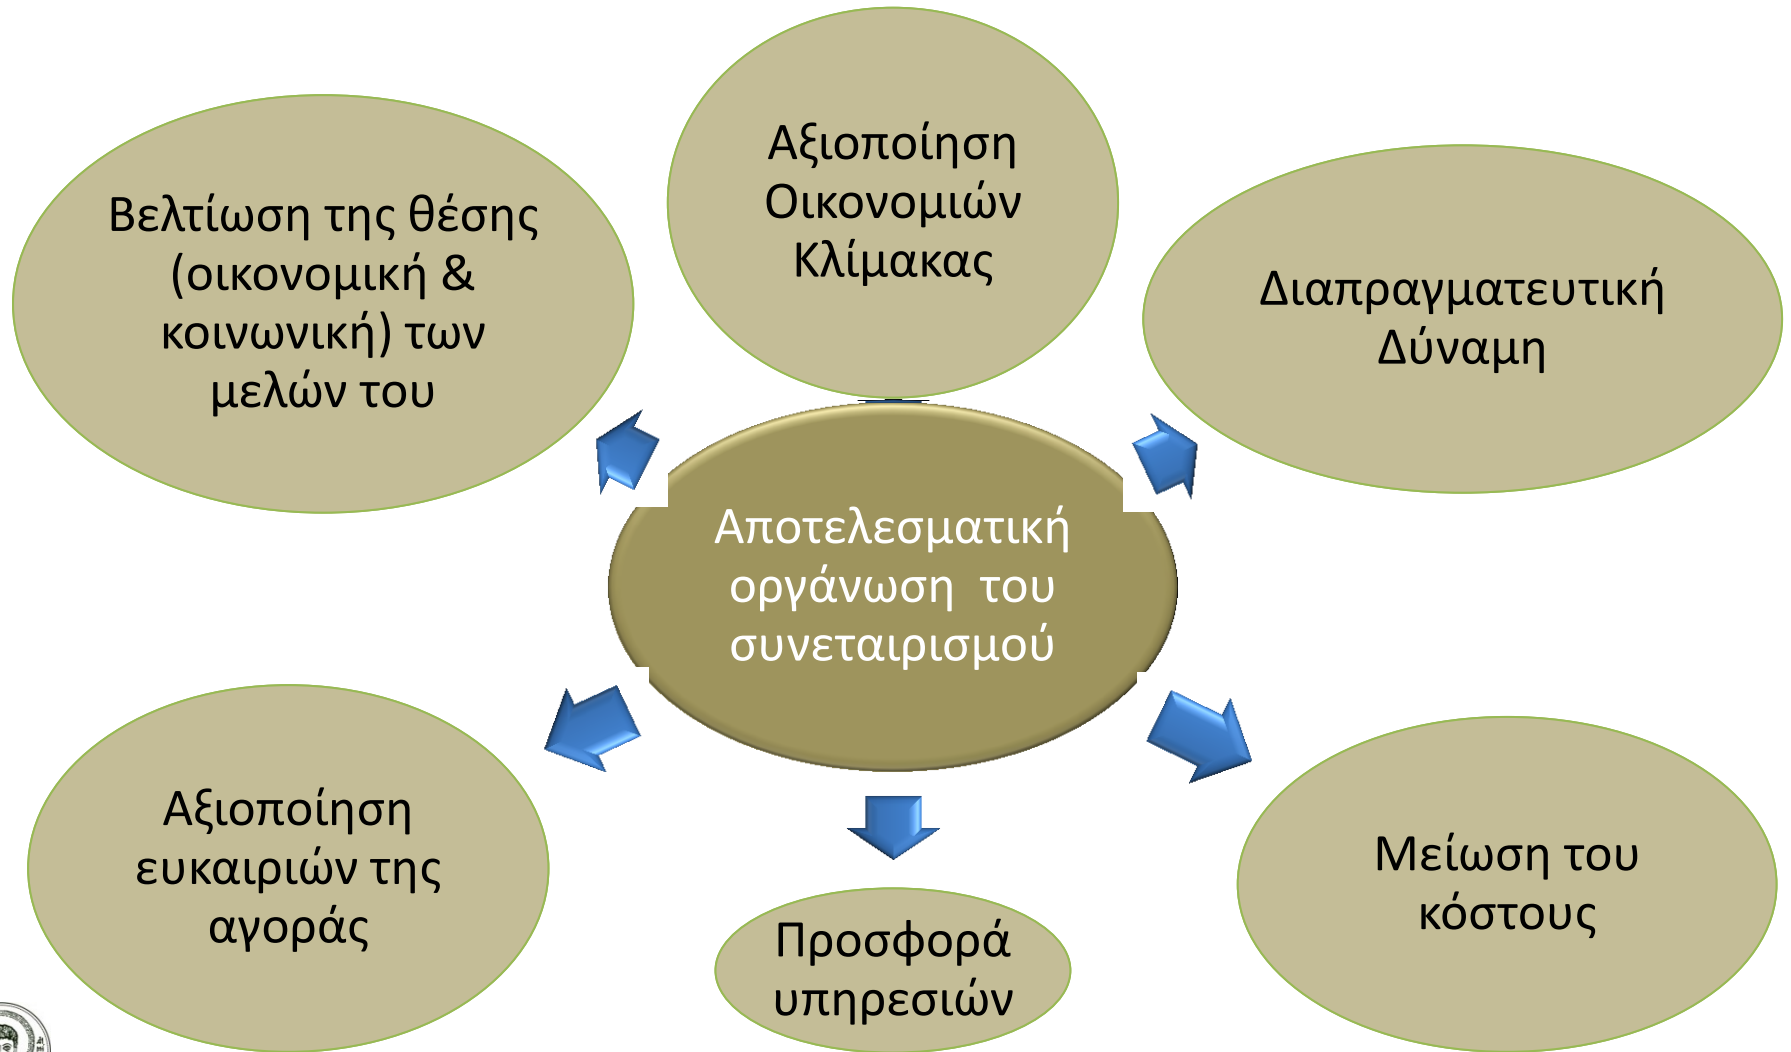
Αποτελεσματική οργάνωση του συνεταιρισμού

Αξιοποίηση Οικονομιών Κλίμακας

Βελτίωση της θέσης (οικονομική & κοινωνική) των μελών του

Διαπραγματευτική Δύναμη

Αξιοποίηση ευκαιριών της αγοράς

Προσφορά υπηρεσιών

Μείωση του κόστους